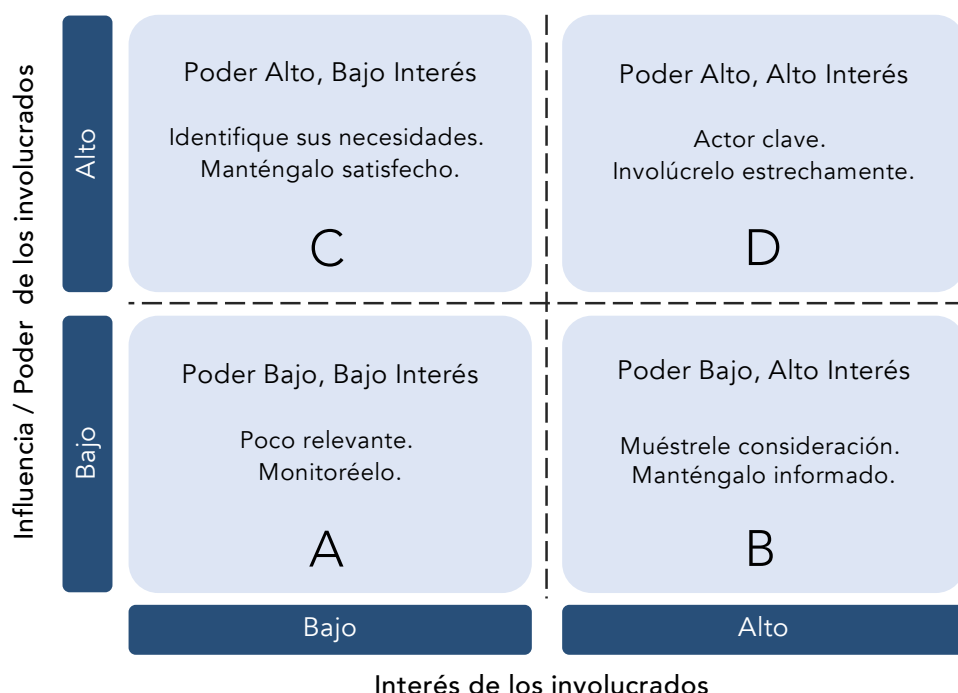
Influencia / Poder de los involucrados

Alto

Poder Alto, Bajo Interés

Identifique sus necesidades. Manténgalo satisfecho.

C

Poder Alto, Alto Interés

Actor clave. Involúcrelo estrechamente.

D

Bajo

Poder Bajo, Bajo Interés

Poco relevante. Monitoréelo.

A

Poder Bajo, Alto Interés

Muéstrele consideración. Manténgalo informado.

B

Bajo

Alto

Interés de los involucrados